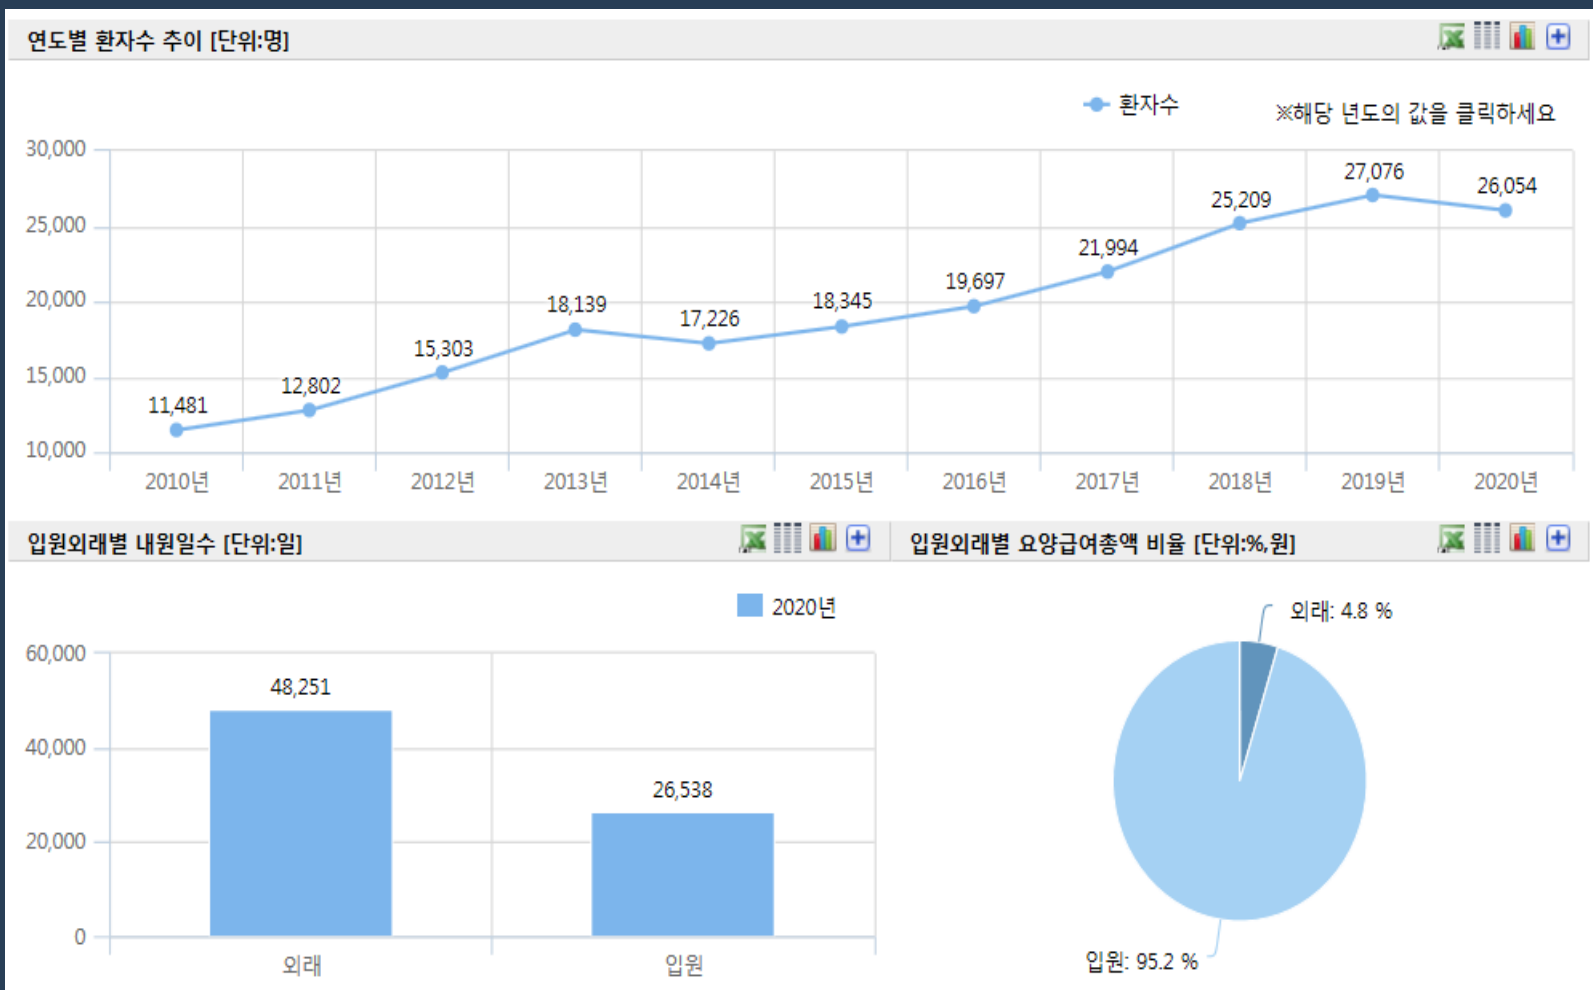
연도별 환자수 추이 [단위:명]

환자수

※해당 년도의 값을 클릭하세요

30,000
25,000
20,000
15,000
10,000

11,481
12,802
15,303
18,139
17,226
18,345
19,697
21,994
25,209
27,076
26,054

2010년 2011년 2012년 2013년 2014년 2015년 2016년 2017년 2018년 2019년 2020년

입원외래별 내원일수 [단위:일]

2020년

60,000
40,000
20,000
0

48,251
26,538

외래 입원

입원외래별 요양급여총액 비율 [단위:%,원]

외래: 4.8 %

입원: 95.2 %